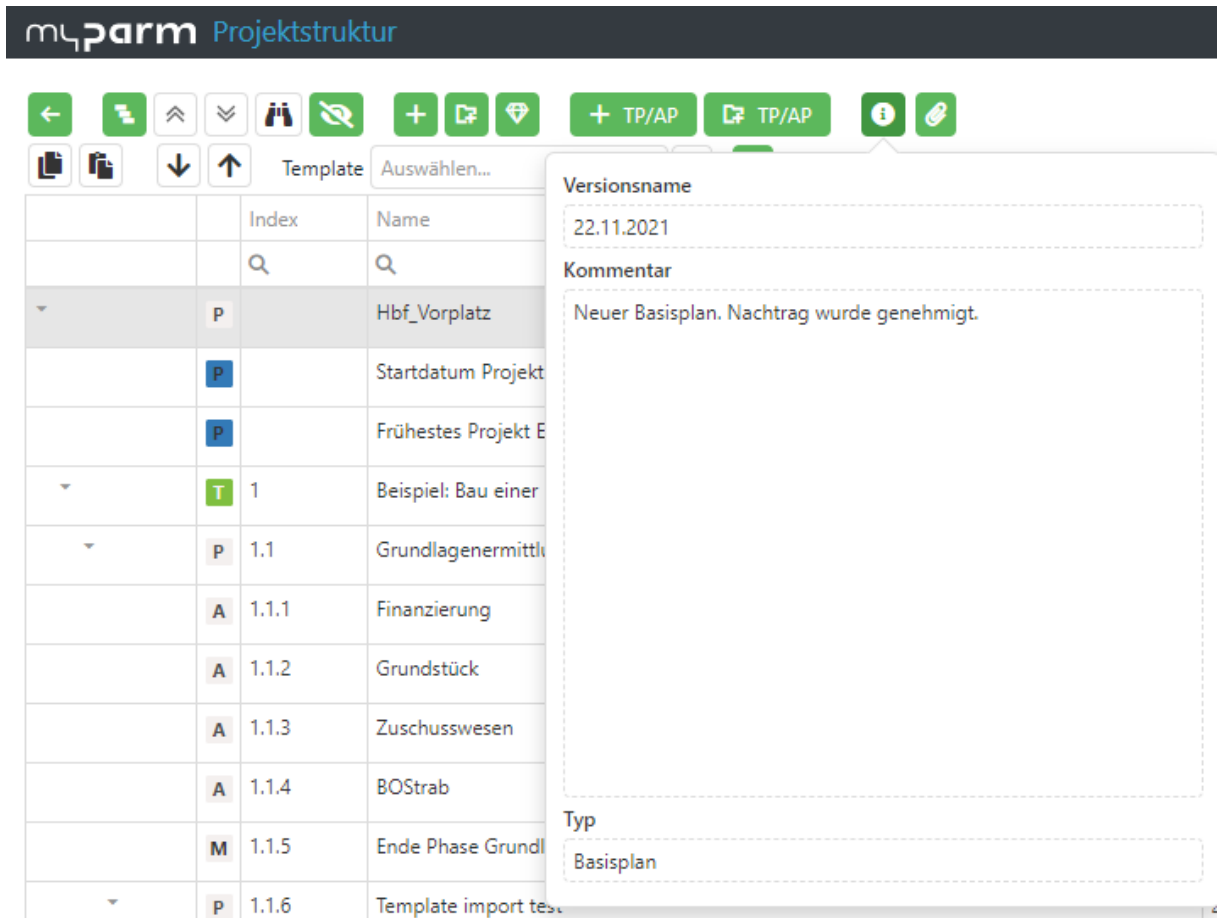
myparm Projektstruktur

TP/AP TP/AP

Template Auswählen...

| | | Index | Name |
|---|---|---|---|
| | | | |
| | P | | Hbf_Vorplatz |
| | P | | Startdatum Projekt |
| | P | | Frühestes Projekt E |
| | T | 1 | Beispiel: Bau einer |
| | P | 1.1 | Grundlagenermittlu |
| | A | 1.1.1 | Finanzierung |
| | A | 1.1.2 | Grundstück |
| | A | 1.1.3 | Zuschusswesen |
| | A | 1.1.4 | BOStrab |
| | M | 1.1.5 | Ende Phase Grundl |
| | P | 1.1.6 | Template import test |

Versionsname
22.11.2021
Kommentar
Neuer Basisplan. Nachtrag wurde genehmigt.
Typ
Basisplan